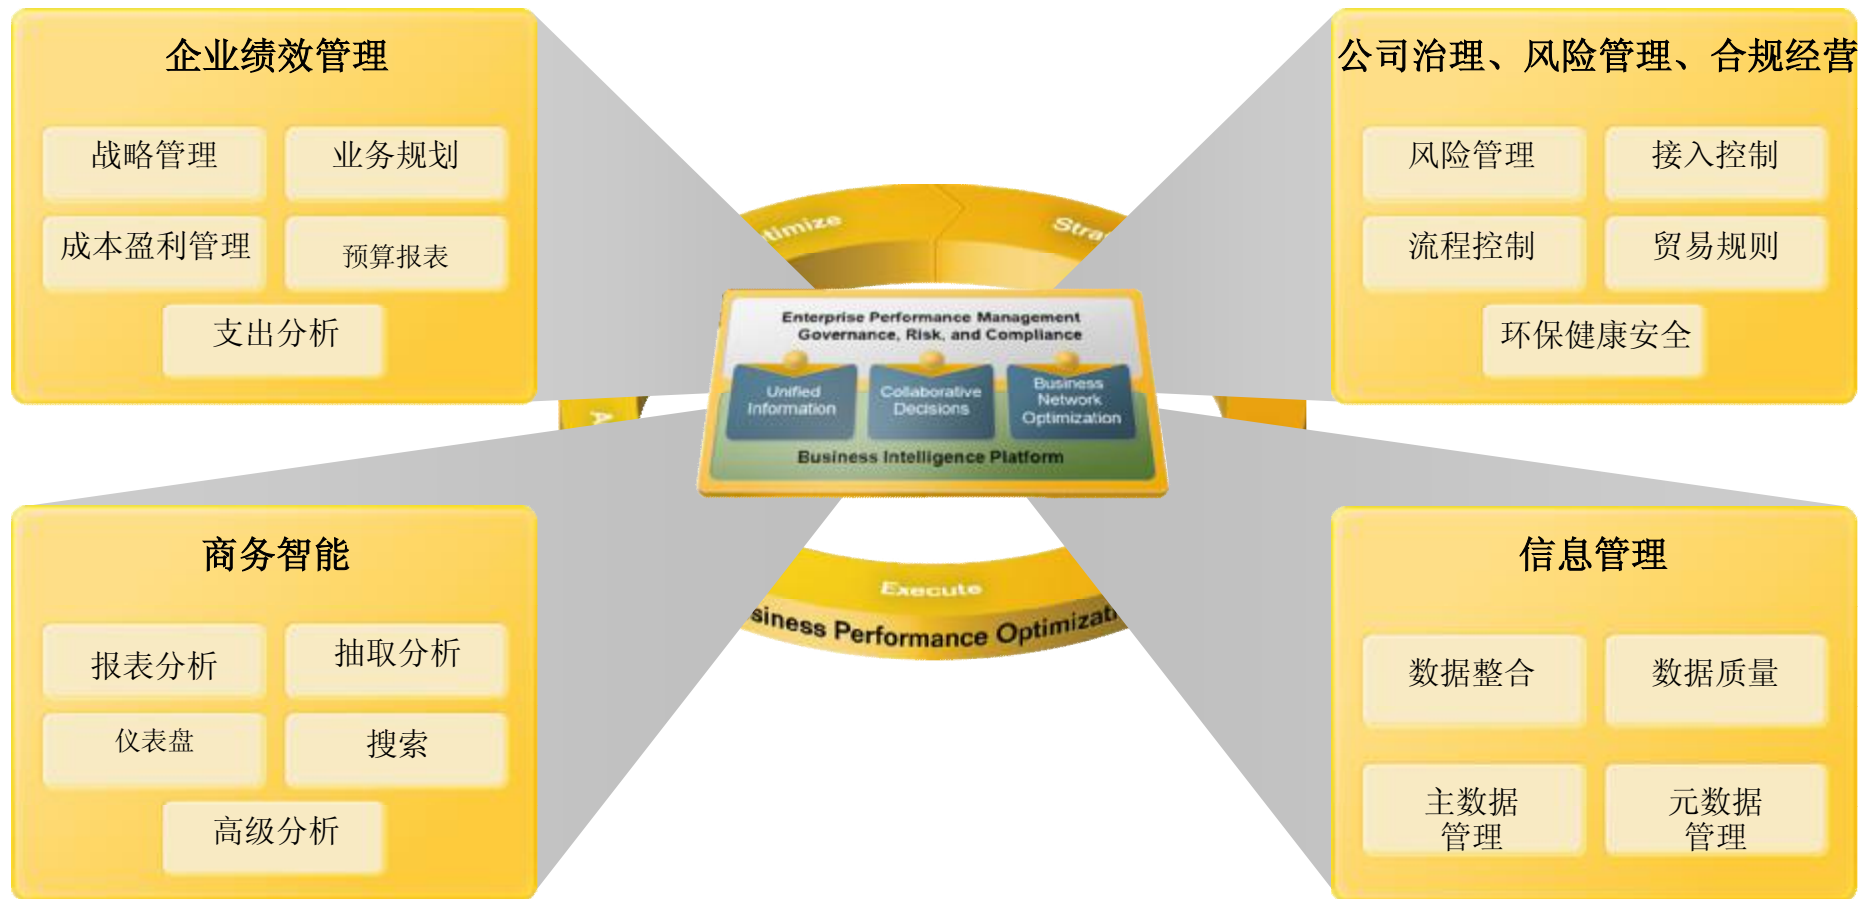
企业绩效管理

战略管理
业务规划
成本盈利管理
预算报表
支出分析

公司治理、风险管理、合规经营

风险管理
接入控制
流程控制
贸易规则
环保健康安全

timize
Stra
A

Enterprise Performance Management
Governance, Risk, and Compliance

Unified Information
Collaborative Decisions
Business Network Optimization

Business Intelligence Platform

Execute
siness Performance Optimizat

商务智能

报表分析
抽取分析
仪表盘
搜索
高级分析

信息管理

数据整合
数据质量
主数据管理
元数据管理